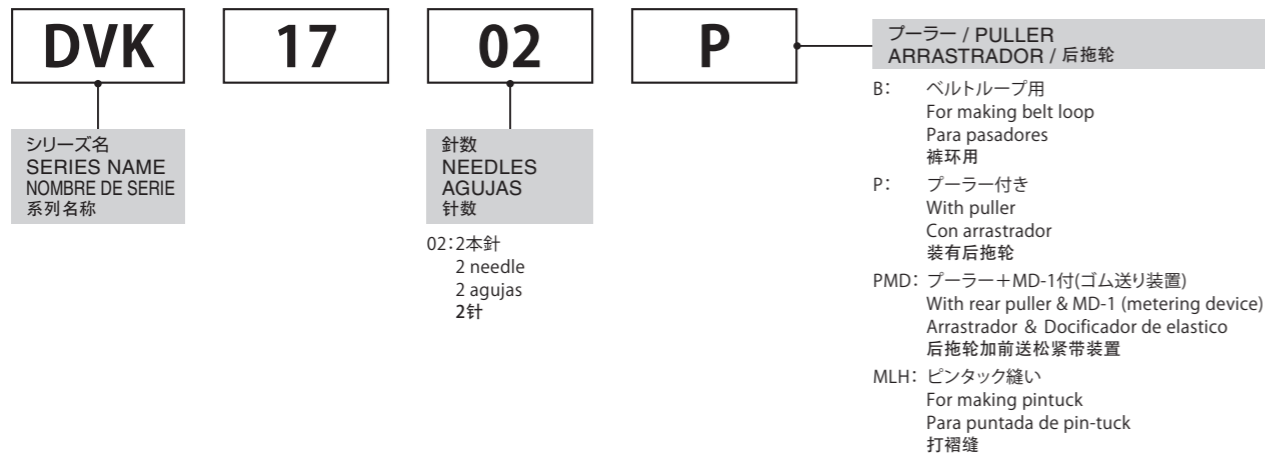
DVK

17

02

P

シリーズ名
SERIES NAME
NOMBRE DE SERIE
系列名称

針数
NEEDLES
AGUJAS
针数

02: 2本針
2 needle
2 agujas
2针

プーラー / PULLER
ARRASTRADOR / 后拖轮

B: ベルトループ用
For making belt loop
Para pasadores
裤环用

P: プーラー付き
With puller
Con arrastrador
装有后拖轮

PMD: プーラー＋MD-1付(ゴム送り装置)
With rear puller & MD-1 (metering device)
Arrastrador & Docificador de elastico
后拖轮加前送松紧带装置

MLH: ピンタック縫い
For making pintuck
Para puntada de pin-tuck
打褶缝